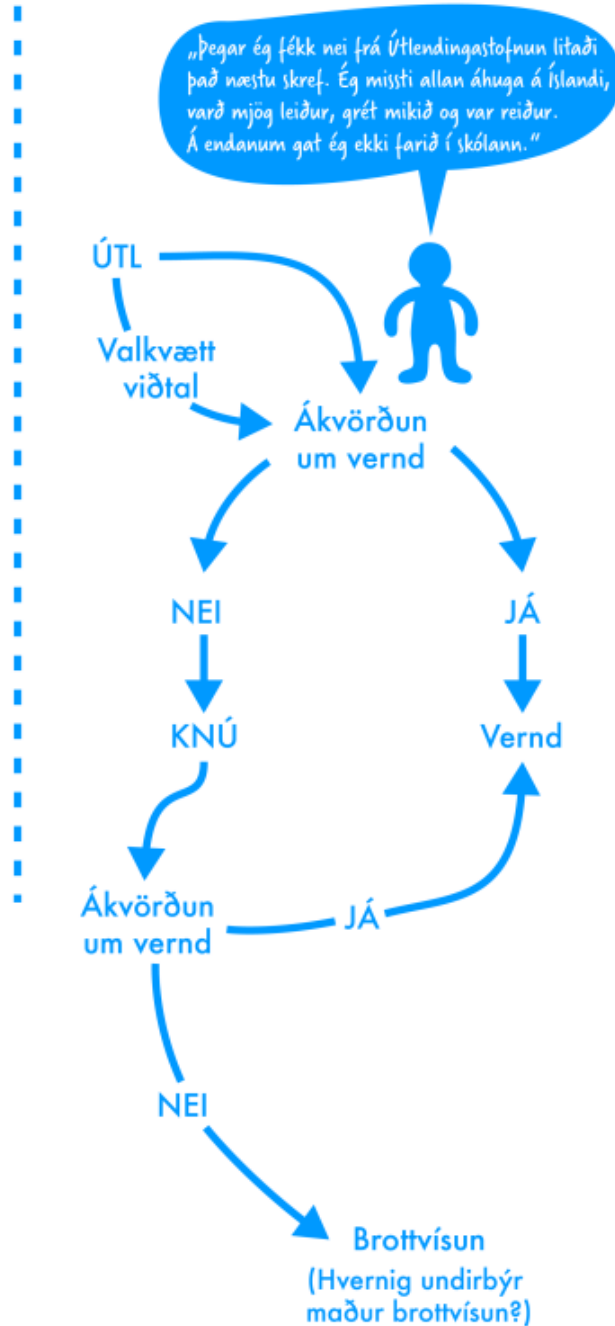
„Þegar ég fékk nei frá Útlendingastofnun litaði það næstu skref. Ég missti allan áhuga á Íslandi, varð mjög leiður, grét mikið og var reiður. Á endanum gat ég ekki farið í skólann.“

ÚTL

Valkvætt viðtal

Ákvörðun um vernd

NEI

JÁ

KNÚ

Vernd

Ákvörðun um vernd

JÁ

NEI

Brottvísun
(Hvernig undirbýr maður brottvísun?)